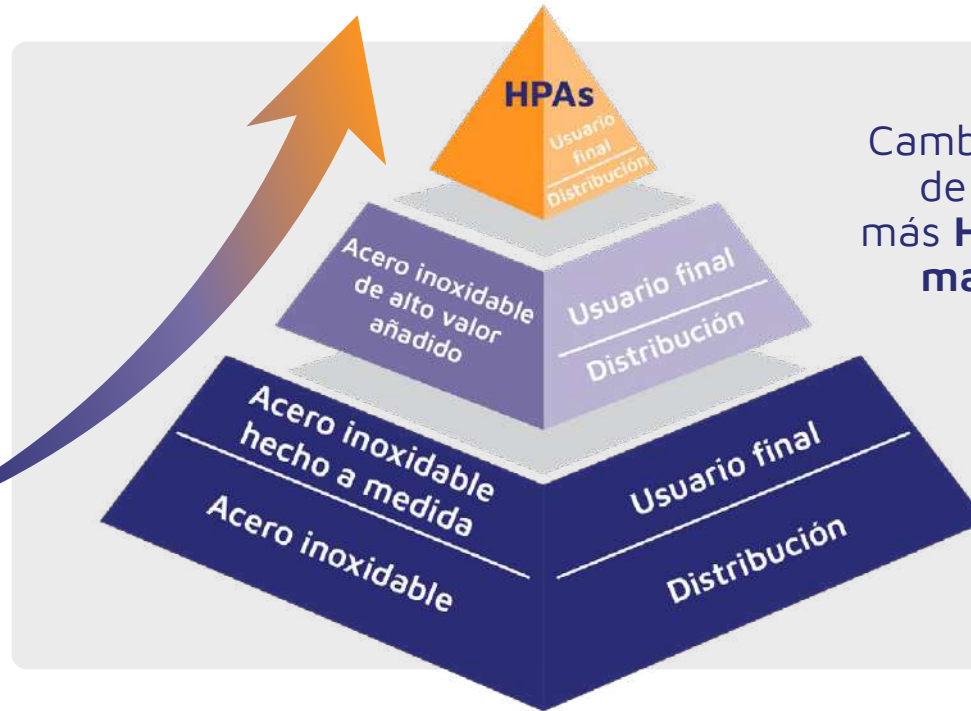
HPAs

Usuario final

Distribución

Camb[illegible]
de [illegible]
más H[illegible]
ma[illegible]

Acero inoxidable de alto valor añadido

Usuario final

Distribución

Acero inoxidable hecho a medida

Acero inoxidable

Usuario final

Distribución